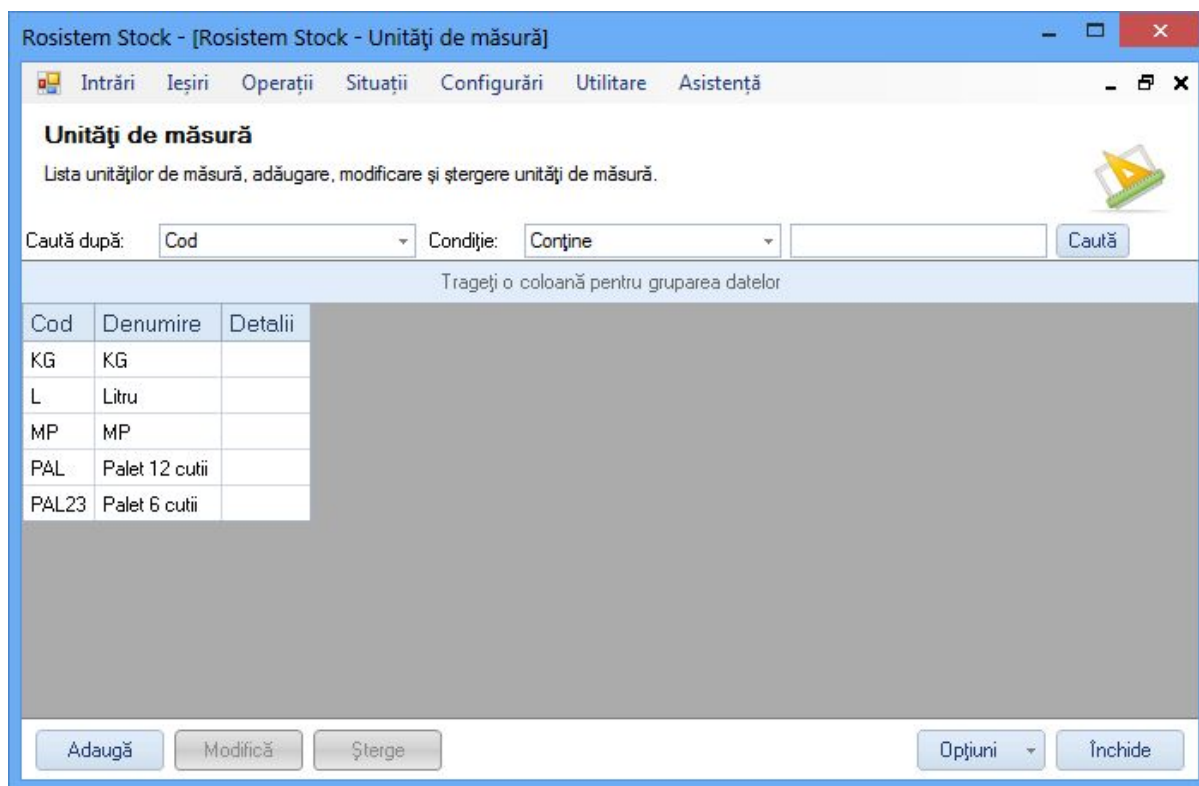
Rosistem Stock - [Rosistem Stock - Unităţi de măsură]

Intrări Ieşiri Operaţii Situaţii Configurări Utilitare Asistenţă

Unităţi de măsură

Lista unităţilor de măsură, adăugare, modificare şi ştergere unităţi de măsură.

Caută după: Cod Condiţie: Conţine Caută

Trageţi o coloană pentru gruparea datelor

| Cod | Denumire | Detalii |
|---|---|---|
| KG | KG | |
| L | Litru | |
| MP | MP | |
| PAL | Palet 12 cutii | |
| PAL23 | Palet 6 cutii | |

Adaugă Modifică Şterge Opţiuni Închide